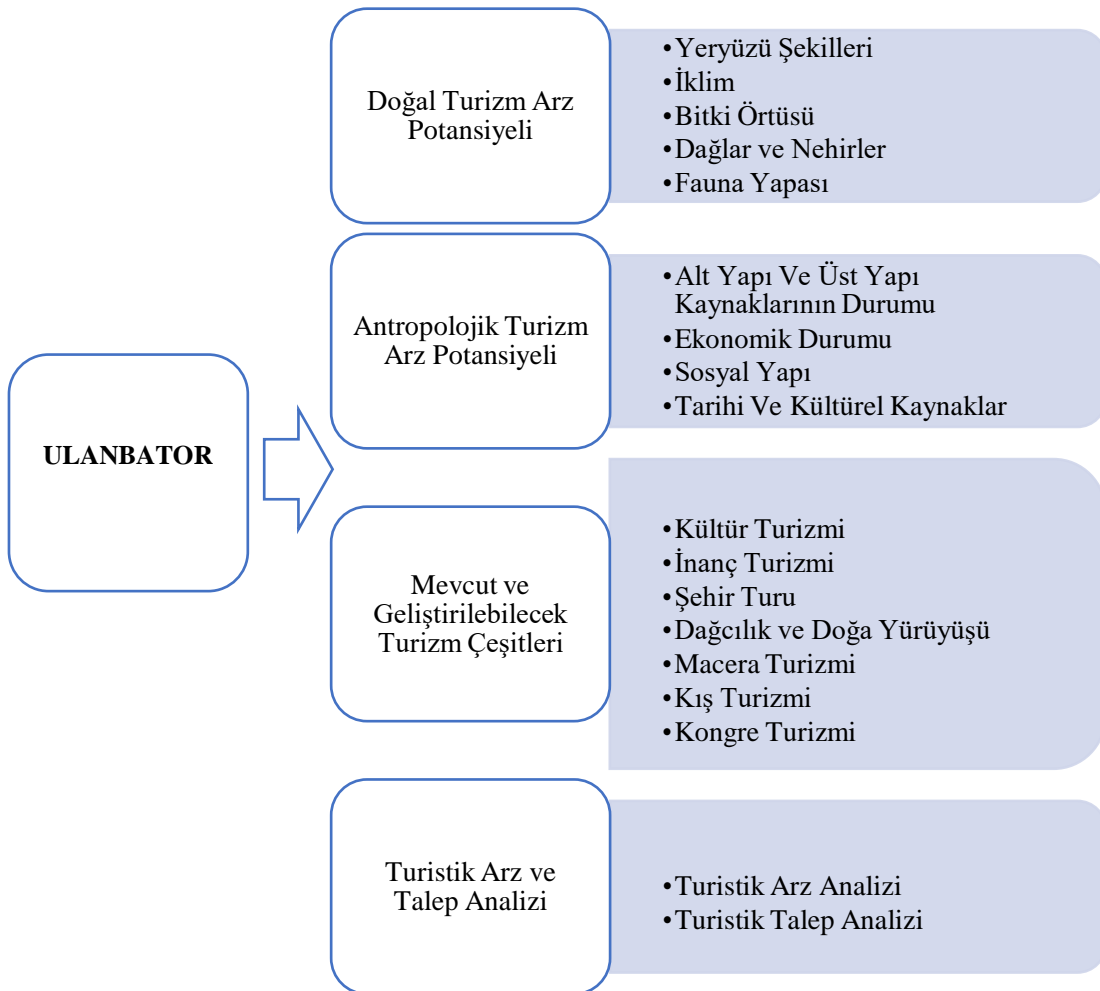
ULANBATOR

Doğal Turizm Arz Potansiyeli

•Yeryüzü Şekilleri
•İklim
•Bitki Örtüsü
•Dağlar ve Nehirler
•Fauna Yapası

Antropolojik Turizm Arz Potansiyeli

•Alt Yapı Ve Üst Yapı Kaynaklarının Durumu
•Ekonomik Durumu
•Sosyal Yapı
•Tarihi Ve Kültürel Kaynaklar

Mevcut ve Geliştirilebilecek Turizm Çeşitleri

•Kültür Turizmi
•İnanç Turizmi
•Şehir Turu
•Dağcılık ve Doğa Yürüyüşü
•Macera Turizmi
•Kış Turizmi
•Kongre Turizmi

Turistik Arz ve Talep Analizi

•Turistik Arz Analizi
•Turistik Talep Analizi